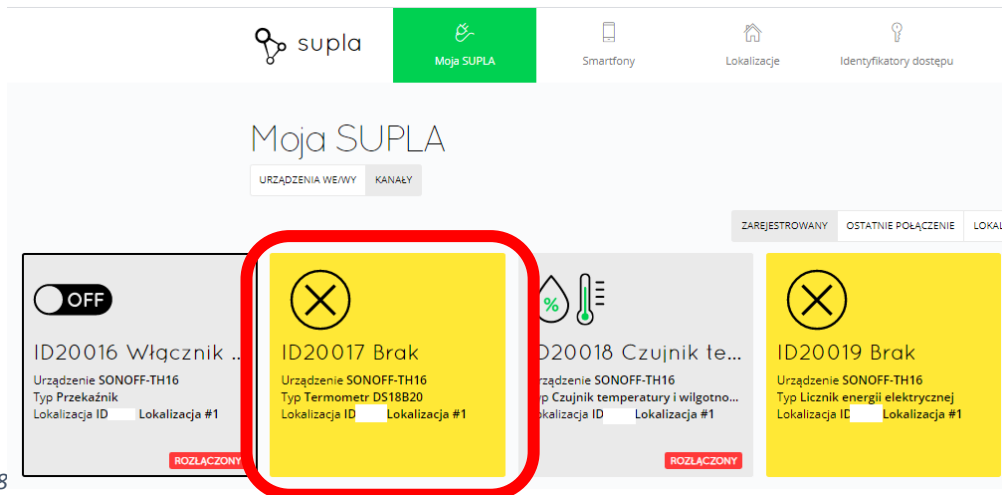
supla

Moja SUPLA

Smartfony

Lokalizacje

Identyfikatory dostępu

Moja SUPLA

URZĄDZENIA WE/WY

KANAŁY

ZAREJESTROWANY

OSTATNIE POŁĄCZENIE

LOKAL

OFF

ID20016 Włącznik ..

Urządzenie SONOFF-TH16
Typ Przekaźnik
Lokalizacja ID Lokalizacja #1

ROZŁĄCZONY

ID20017 Brak

Urządzenie SONOFF-TH16
Typ Termometr DS18B20
Lokalizacja ID Lokalizacja #1

%

D20018 Czujnik te...

Urządzenie SONOFF-TH16
Typ Czujnik temperatury i wilgotno...
Lokalizacja ID Lokalizacja #1

ROZŁĄCZONY

ID20019 Brak

Urządzenie SONOFF-TH16
Typ Licznik energii elektrycznej
Lokalizacja ID Lokalizacja #1

8